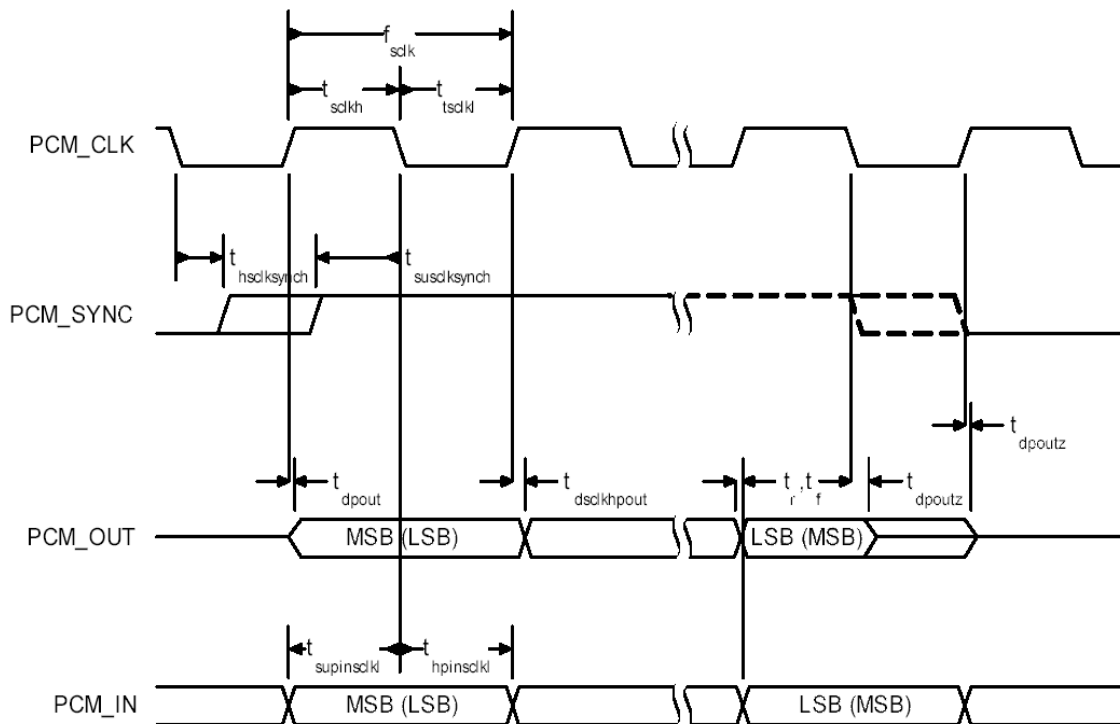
$f_{sclk}$

$t_{sclkh}$ $t_{tsclkl}$

PCM_CLK

$t_{hsclksynch}$ $t_{susclksynch}$

PCM_SYNC

$t_{dpoutz}$

$t_{dpout}$ $t_{dsclkhpout}$ $t_r, t_f$ $t_{dpoutz}$

PCM_OUT

MSB (LSB)

LSB (MSB)

$t_{supinsclkl}$ $t_{hpinsclkl}$

PCM_IN

MSB (LSB)

LSB (MSB)